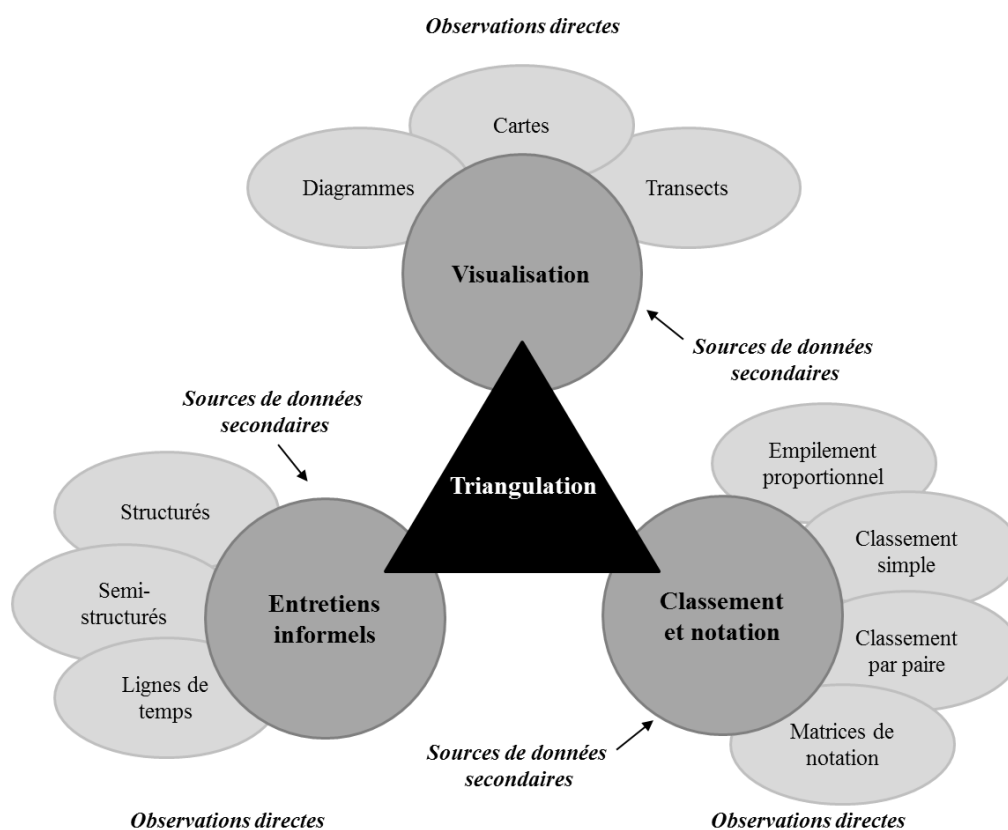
Observations directes

Cartes

Diagrammes

Transects

Visualisation

Sources de données secondaires

Sources de données secondaires

Triangulation

Empilement proportionnel

Classement simple

Structurés

Semi-structurés

Entretiens informels

Classement et notation

Classement par paire

Lignes de temps

Matrices de notation

Sources de données secondaires

Observations directes

Observations directes